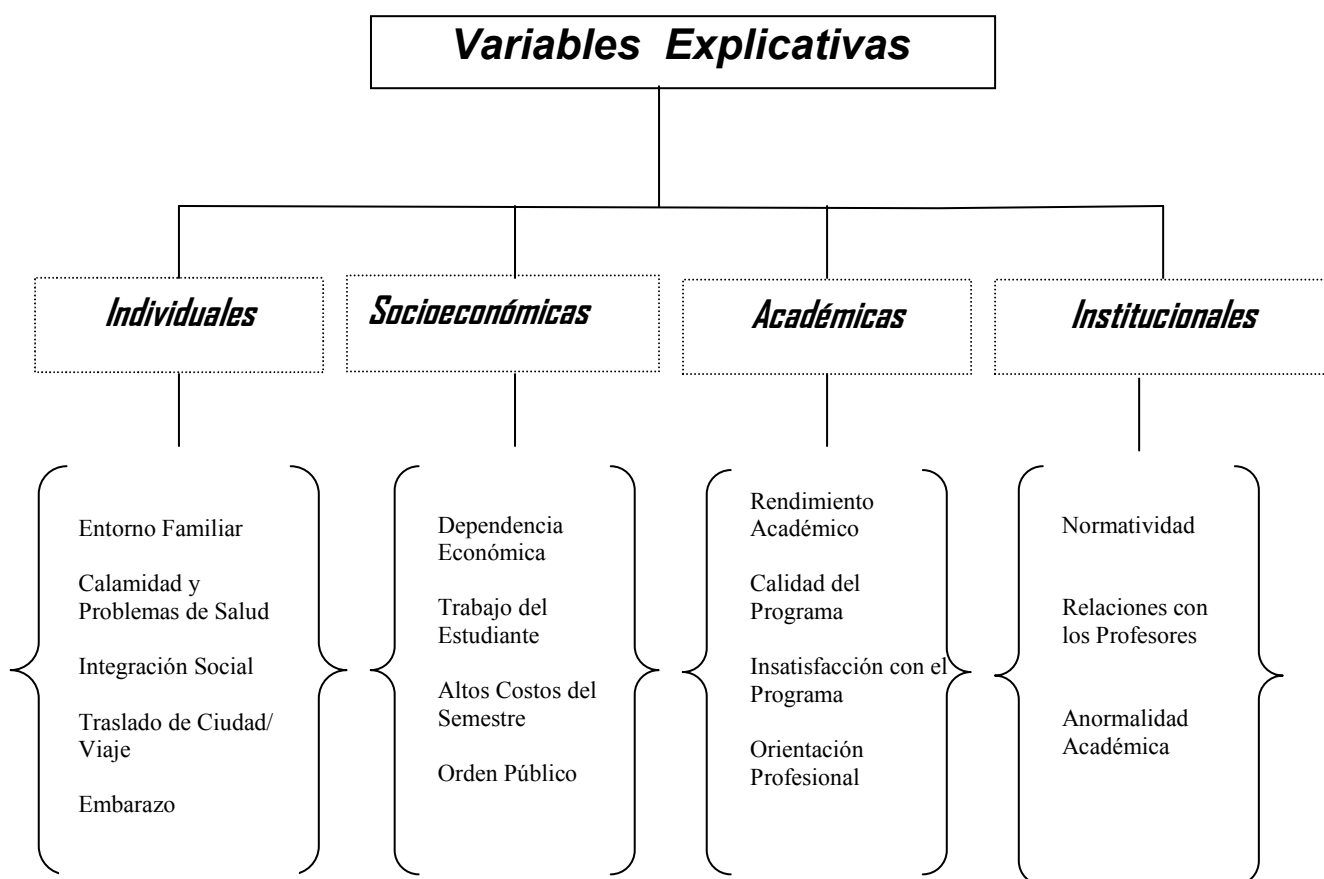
Variables Explicativas

Individuales

Socioeconómicas

Académicas

Institucionales

Entorno Familiar

Calamidad y Problemas de Salud

Integración Social

Traslado de Ciudad/ Viaje

Embarazo

Dependencia Económica

Trabajo del Estudiante

Altos Costos del Semestre

Orden Público

Rendimiento Académico

Calidad del Programa

Insatisfacción con el Programa

Orientación Profesional

Normatividad

Relaciones con los Profesores

Anormalidad Académica